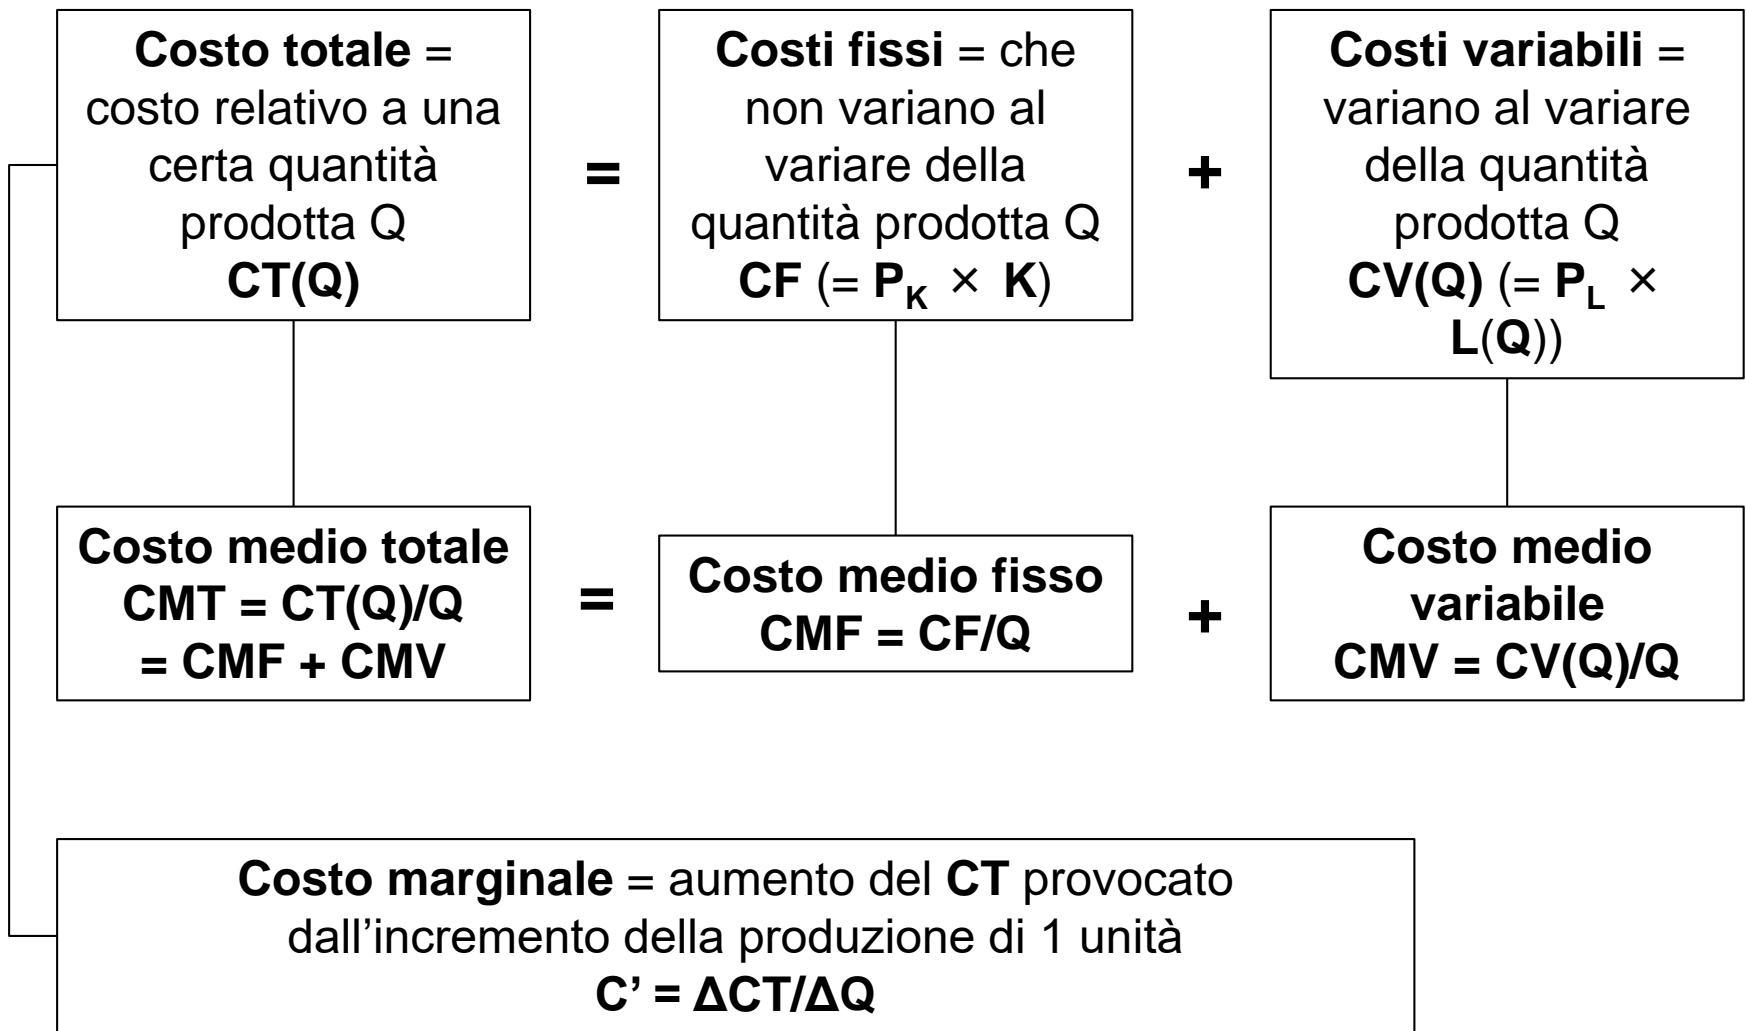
Costo totale = costo relativo a una certa quantità prodotta Q
CT(Q)

=

Costi fissi = che non variano al variare della quantità prodotta Q
CF (= $P_K \times K$)

+

Costi variabili = variano al variare della quantità prodotta Q
CV(Q) (= $P_L \times L(Q)$)

Costo medio totale
CMT = CT(Q)/Q
= CMF + CMV

=

Costo medio fisso
CMF = CF/Q

+

Costo medio variabile
CMV = CV(Q)/Q

Costo marginale = aumento del CT provocato dall'incremento della produzione di 1 unità
C' = ΔCT/ΔQ